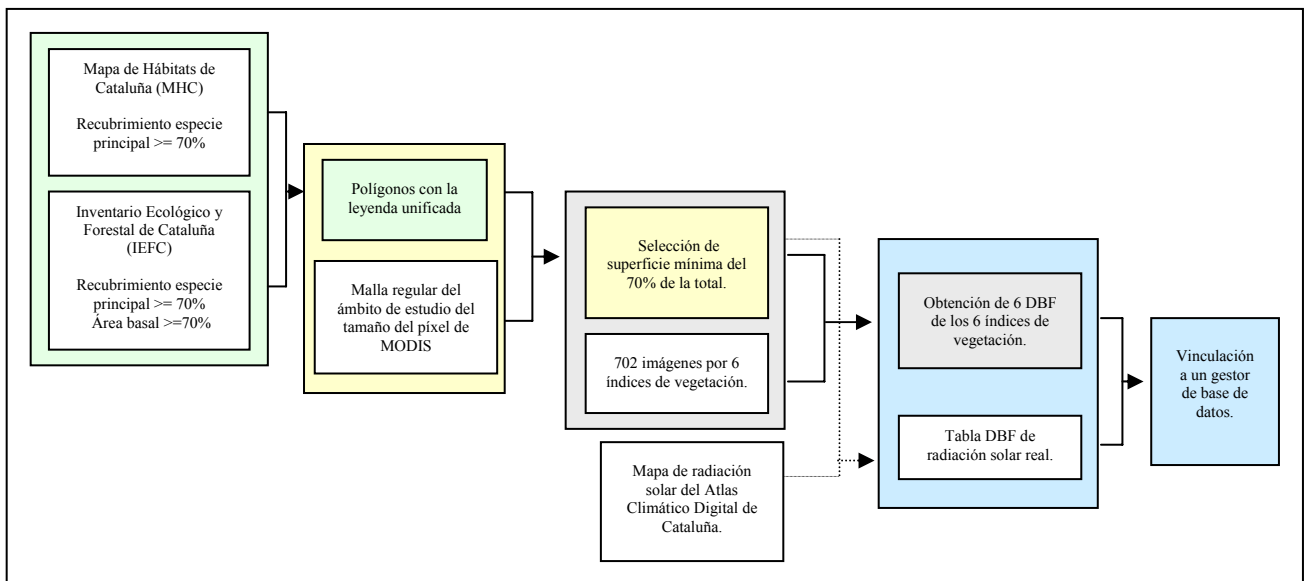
Mapa de Hábitats de Cataluña (MHC)

Recubrimiento especie principal >= 70%

Inventario Ecológico y Forestal de Cataluña (IEFC)

Recubrimiento especie principal >= 70%
Área basal >=70%

Polígonos con la leyenda unificada

Malla regular del ámbito de estudio del tamaño del píxel de MODIS

Selección de superficie mínima del 70% de la total.

702 imágenes por 6 índices de vegetación.

Mapa de radiación solar del Atlas Climático Digital de Cataluña.

Obtención de 6 DBF de los 6 índices de vegetación.

Tabla DBF de radiación solar real.

Vinculación a un gestor de base de datos.